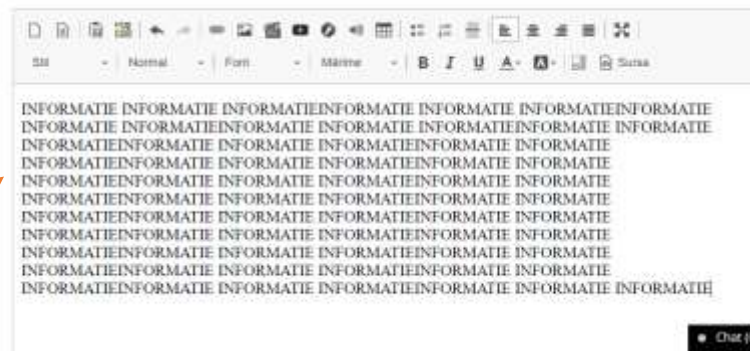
Stil | Normal | Font | Mărime | B | I | U | A | Sursa

INFORMATIE INFORMATIE INFORMATIEINFORMATIE INFORMATIE INFORMATIEINFORMATIE INFORMATIE INFORMATIEINFORMATIE INFORMATIE INFORMATIEINFORMATIE INFORMATIE INFORMATIEINFORMATIE INFORMATIE INFORMATIEINFORMATIE INFORMATIE INFORMATIEINFORMATIE INFORMATIE INFORMATIEINFORMATIE INFORMATIE INFORMATIEINFORMATIE INFORMATIE INFORMATIEINFORMATIE INFORMATIE INFORMATIEINFORMATIE INFORMATIE INFORMATIEINFORMATIE INFORMATIE INFORMATIEINFORMATIE INFORMATIE INFORMATIEINFORMATIE INFORMATIE INFORMATIEINFORMATIE INFORMATIE INFORMATIEINFORMATIE INFORMATIE INFORMATIEINFORMATIE INFORMATIE INFORMATIEINFORMATIE INFORMATIE INFORMATIEINFORMATIE INFORMATIE INFORMATIEINFORMATIE INFORMATIE INFORMATIEINFORMATIE INFORMATIE INFORMATIEINFORMATIE INFORMATIE INFORMATIEINFORMATIE INFORMATIE INFORMATIE

Chat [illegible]